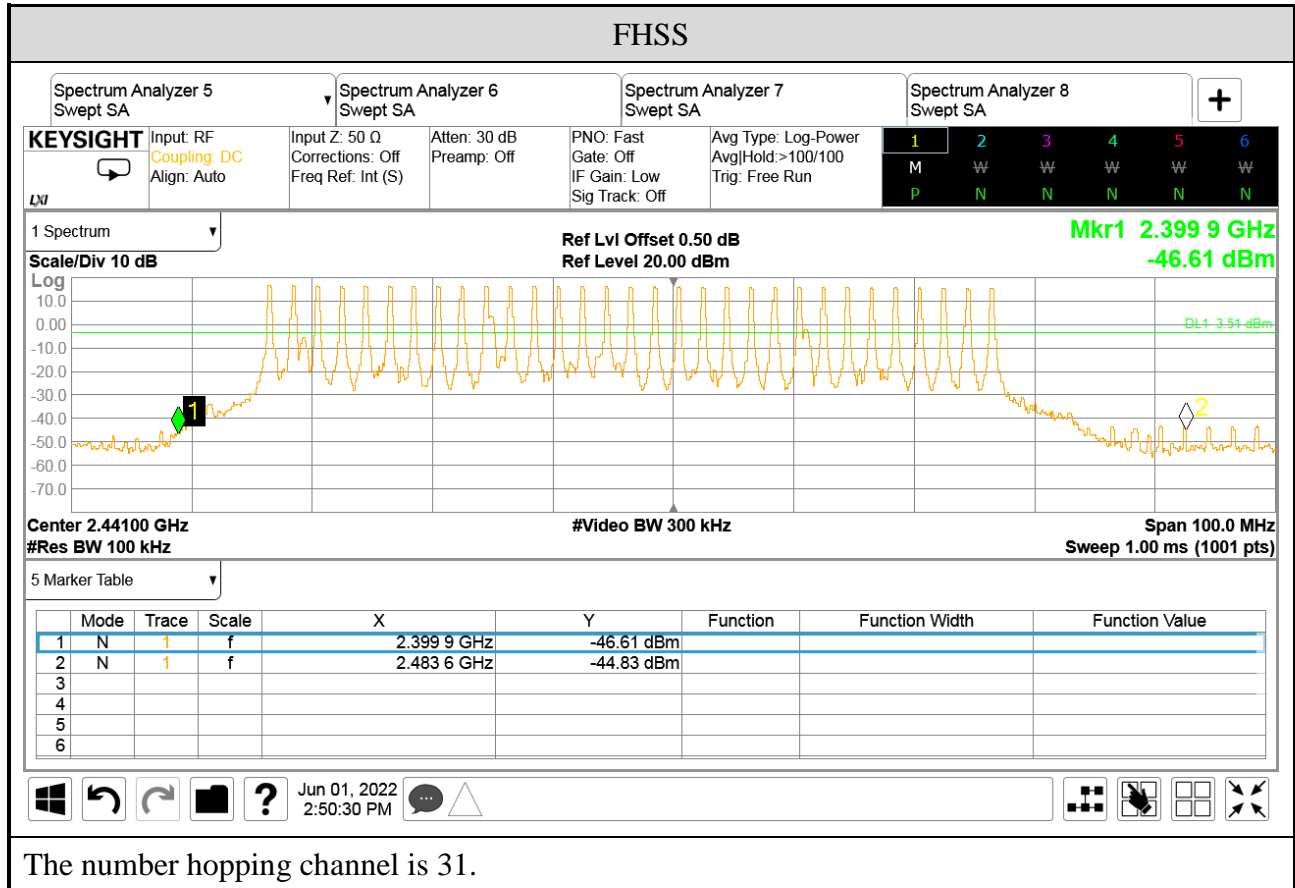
FHSS

Spectrum Analyzer 5
Swept SA

Spectrum Analyzer 6
Swept SA

Spectrum Analyzer 7
Swept SA

Spectrum Analyzer 8
Swept SA

+

KEYSIGHT
LXI

Input: RF
Coupling: DC
Align: Auto

Input Z: 50 Ω
Corrections: Off
Freq Ref: Int (S)

Atten: 30 dB
Preamp: Off

PNO: Fast
Gate: Off
IF Gain: Low
Sig Track: Off

Avg Type: Log-Power
Avg|Hold:>100/100
Trig: Free Run

| 1 | 2 | 3 | 4 | 5 | 6 |
|---|---|---|---|---|---|
| M | W | W | W | W | W |
| P | N | N | N | N | N |

1 Spectrum

Ref Lvl Offset 0.50 dB
Ref Level 20.00 dBm

Mkr1 2.399 9 GHz
-46.61 dBm

Scale/Div 10 dB
Log
10.0
0.00
-10.0
-20.0
-30.0
-40.0
-50.0
-60.0
-70.0

DL1 -3.51 dBm

1
2

Center 2.44100 GHz
#Res BW 100 kHz

#Video BW 300 kHz

Span 100.0 MHz
Sweep 1.00 ms (1001 pts)

5 Marker Table

| | Mode | Trace | Scale | X | Y | Function | Function Width | Function Value |
|---|---|---|---|---|---|---|---|---|
| 1 | N | 1 | f | 2.399 9 GHz | -46.61 dBm | | | |
| 2 | N | 1 | f | 2.483 6 GHz | -44.83 dBm | | | |
| 3 | | | | | | | | |
| 4 | | | | | | | | |
| 5 | | | | | | | | |
| 6 | | | | | | | | |

Jun 01, 2022
2:50:30 PM

The number hopping channel is 31.